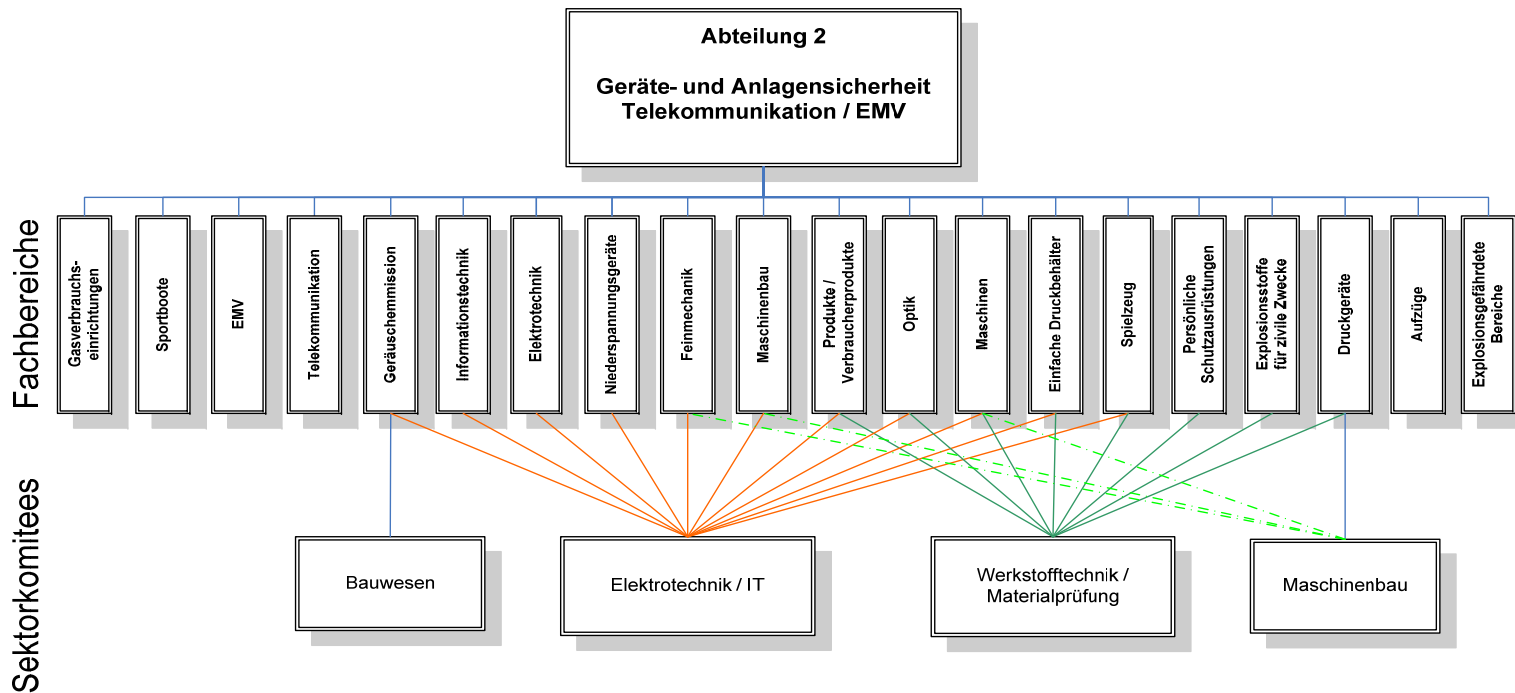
Abteilung 2

Geräte- und Anlagensicherheit
Telekommunikation / EMV

Fachbereiche

Gasverbrauchseinrichtungen
Sportboote
EMV
Telekommunikation
Geräuschemmission
Informationstechnik
Elektrotechnik
Niederspannungsgeräte
Feinmechanik
Maschinenbau
Produkte / Verbraucherprodukte
Optik
Maschinen
Einfache Druckbehälter
Spielzeug
Persönliche Schutzausrüstungen
Explosionsstoffe für zivile Zwecke
Druckgeräte
Aufzüge
Explosionsgefährdete Bereiche

Sektorkomitees

Bauwesen
Elektrotechnik / IT
Werkstofftechnik / Materialprüfung
Maschinenbau